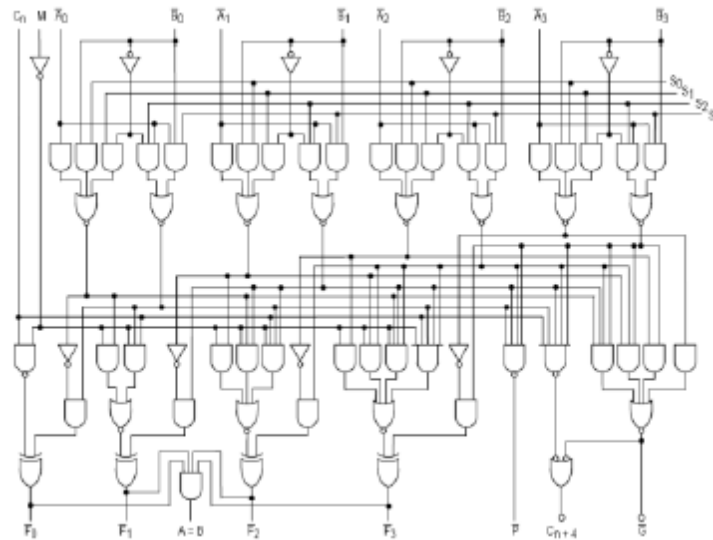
Cn
M
$\overline{A}_0$
$\overline{B}_0$
$\overline{A}_1$
$\overline{B}_1$
$\overline{A}_2$
$\overline{B}_2$
$\overline{A}_3$
$\overline{B}_3$
S0
S1
S2
S3
$\overline{F}_0$
$\overline{F}_1$
A = B
$\overline{F}_2$
$\overline{F}_3$
$\overline{P}$
Cn + 4
$\overline{G}$